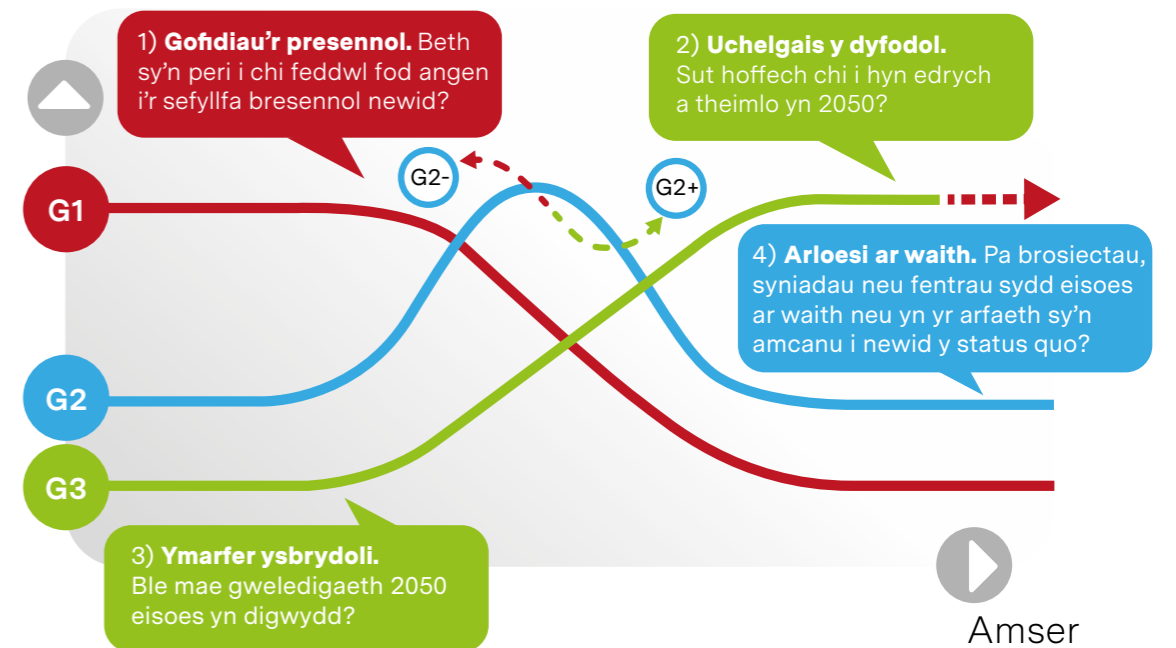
1) **Gofidiau'r presennol.** Beth sy'n peri i chi feddwl fod angen i'r sefyllfa bresennol newid?

2) **Uchelgais y dyfodol.** Sut hoffech chi i hyn edrych a theimlo yn 2050?

G2-

G2+

G1

4) **Arloesi ar waith.** Pa brosiectau, syniadau neu fentrau sydd eisoes ar waith neu yn yr arfaeth sy'n amcanu i newid y status quo?

G2

G3

3) **Ymarfer ysbrydoli.** Ble mae gweledigaeth 2050 eisoes yn digwydd?

Amser